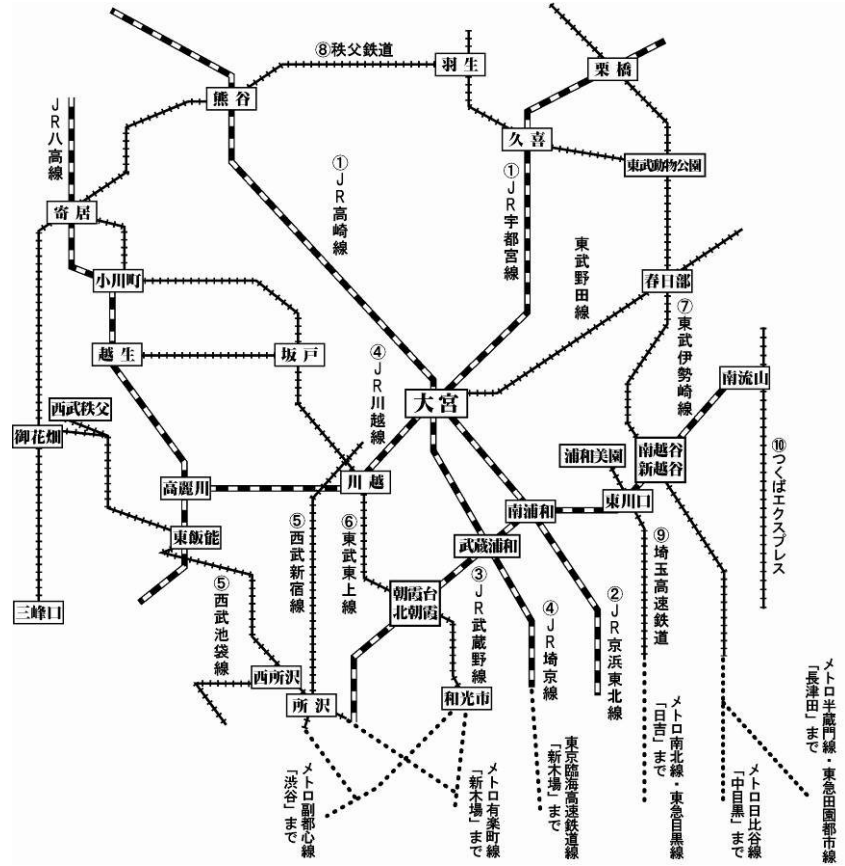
⑧秩父鉄道
羽生
栗橋
熊谷
JR八高線
久喜
東武動物公園
①JR高崎線
①JR宇都宮線
寄居
東武野田線
小川町
春日部
⑦東武伊勢崎線
越生
坂戸
④JR川越線
南流山
大宮
西武秩父
御花畑
浦和美園
南越谷
新越谷
⑩つくばエクスプレス
高麗川
川越
東川口
南浦和
⑤西武新宿線
⑥東武東上線
東飯能
武蔵浦和
⑨埼玉高速鉄道
⑤西武池袋線
朝霞台
北朝霞
③JR武蔵野線
④JR埼京線
②JR京浜東北線
三峰口
西所沢
和光市
所沢
メトロ半蔵門線・東急田園都市線「長津田」まで
メトロ南北線・東急目黒線「日吉」まで
東京臨海高速鉄道線「新木場」まで
メトロ日比谷線「中目黒」まで
メトロ副都心線「渋谷」まで
メトロ有楽町線「新木場」まで